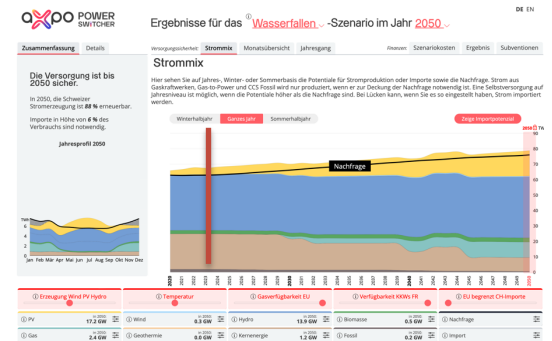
axpo POWER SWITCHER

Ergebnisse für das Wasserfallen -Szenario im Jahr 2050

DE EN

Zusammenfassung Details

Versorgungssicherheit Strommix Monatsübersicht Jahresgang

Finanzen: Szenariokosten Ergebnis Subventionen

Die Versorgung ist bis 2050 sicher.

In 2050, die Schweizer Stromerzeugung ist 88 % erneuerbar.

Importe in Höhe von 6 % des Verbrauchs sind notwendig.

Jahresprofil 2050

TWh

Jan Feb Mrz Apr Mai Jun Jul Aug Sep Okt Nov Dez

Strommix

Hier sehen Sie auf Jahres-, Winter- oder Sommerbasis die Potentiale für Stromproduktion oder Importe sowie die Nachfrage. Strom aus Gaskraftwerken, Gas-to-Power und CCS Fossil wird nur produziert, wenn er zur Deckung der Nachfrage notwendig ist. Eine Selbstversorgung auf Jahresniveau ist möglich, wenn die Potentiale höher als die Nachfrage sind. Bei Lücken kann, wenn Sie es so eingestellt haben, Strom importiert werden.

Winterhalbjahr Ganzes Jahr Sommerhalbjahr

Zeige Importpotenzial

Nachfrage

TWh

80
70
60
50
40
30
20
10
0

Erzeugung Wind PV Hydro

Temperatur

Gasverfügbarkeit EU

Verfügbarkeit KKWs FR

EU begrenzt CH-Importe

PV in 2050 17.2 GW

Wind in 2050 0.8 GW

Hydro in 2050 13.9 GW

Biomasse in 2050 0.5 GW

Nachfrage

Gas in 2050 2.4 GW

Geothermie in 2050 0.0 GW

Kernenergie in 2050 1.2 GW

Fossil in 2050 0 GW

Import